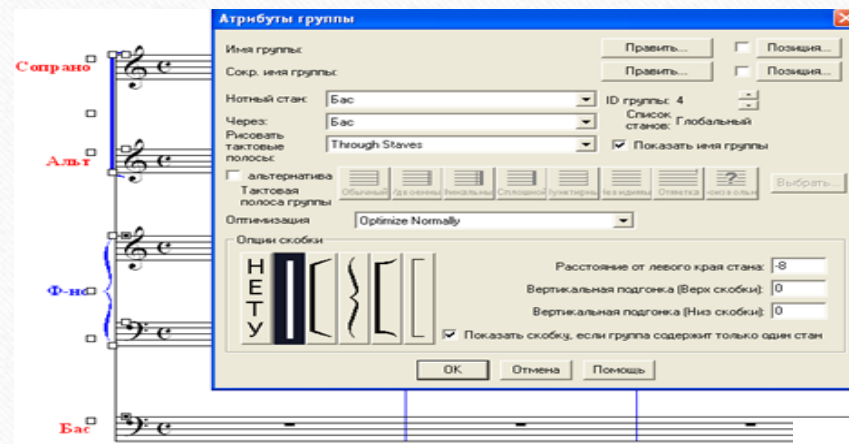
Сопрано
Альт
Ф-но
Бас

Атрибуты группы

Имя группы:
Править...
Позиция...
Сокр. имя группы:
Править...
Позиция...
Нотный стан: Бас
ID группы: 4
Через: Бас
Список станов: Глобальный
Рисовать тактовые полосы: Through Staves
Показать имя группы
альтернатива
Тактовая полоса группы
Обычный
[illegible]
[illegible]
Сплошной
Пунктирн.
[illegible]
Отметка
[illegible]
Выбрать...
Оптимизация
Optimize Normally
Опции скобки
НЕТУ
Расстояние от левого края стана: -8
Вертикальная подгонка (Верх скобки): 0
Вертикальная подгонка (Низ скобки): 0
Показать скобку, если группа содержит только один стан
OK
Отмена
Помощь